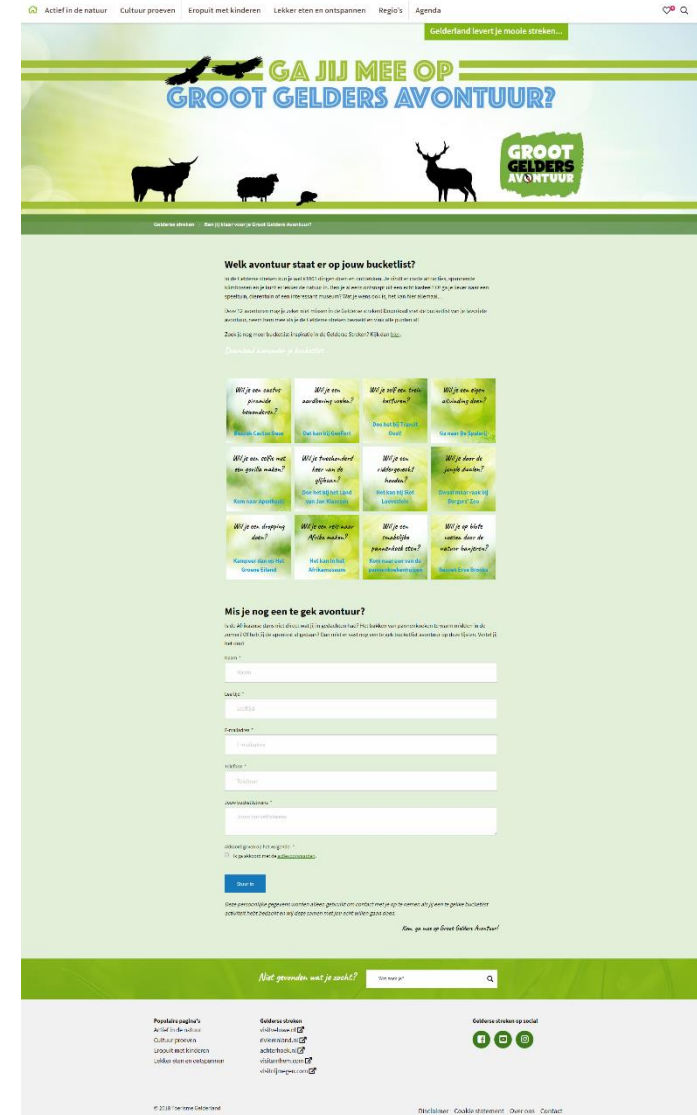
Actief in de natuur Cultuur proeven Eropuit met kinderen Lekker eten en ontspannen Regio's Agenda

Gelderland levert je mooie streken...

GA JIJ MEE OP GROOT GELDERS AVONTUUR?

GROOT GELDERS AVONTUUR

Gelderse streken > Ben jij klaar voor je Groot Gelders Avontuur?

Welk avontuur staat er op jouw bucketlist?

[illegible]

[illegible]

Zoek jij nog meer bucketlist inspiratie in de Gelderse Streken? Kijk dan hier.

Download hier je bucketlist

Wil je een cactus piramide beklimmen?
Bezoek Cactus Oase

Wil je een aardbeving voelen?
Dat kan bij GeoFort

Wil je zelf een trein besturen?
Doe het bij Tijsvilt Doel

Wil je een eigen uitvinding doen?
Ga naar De Spelerij

Wil je een selfie met een gorilla maken?
Kom naar Apenheul

Wil je tweehonderd keer van de glijbaan?
Doe het bij het Land van Jan Klaassen

Wil je een ridderzwaard hanteren?
Het kan bij Slot Loevestein

Wil je door de jungle dwalen?
Dwaal maar rond bij Burgers' Zoo

Wil je een drepping doen?
Kampeer dan op Het Groene Eiland

Wil je een reis naar Afrika maken?
Het kan in het Afrikamuseum

Wil je een smakelijke pannenkoek eten?
Kom maar eet van de pannenkoekentuinen

Wil je op blote voeten door de natuur banjeren?
Bezoek Erve Brooks

Mis je nog een te gek avontuur?

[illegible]

Naam *
Naam

Leeftijd *
Leeftijd

E-mailadres *
E-mailadres

Telefoon *
Telefoon

Jouw bucketlistavontuur *
Jouw bucketlistavontuur

Akkoord gaan met het volgende *
Ik ga akkoord met de actievoorwaarden.

Stuur in

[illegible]

Kom, ga mee op Groot Gelders Avontuur!

Niet gevonden wat je zocht?
Waar was je?

Populaire pagina's
Actief in de natuur
Cultuur proeven
Eropuit met kinderen
Lekker eten en ontspannen

Gelderse streken
visitveluwe.nl
visitrivierenland.nl
visitachterhoek.nl
visitarnhem.com
visitnijmegen.com

Gelderse streken op social

© 2018 Gelderse Gelderland

Disclaimer Cookie statement Over ons Contact